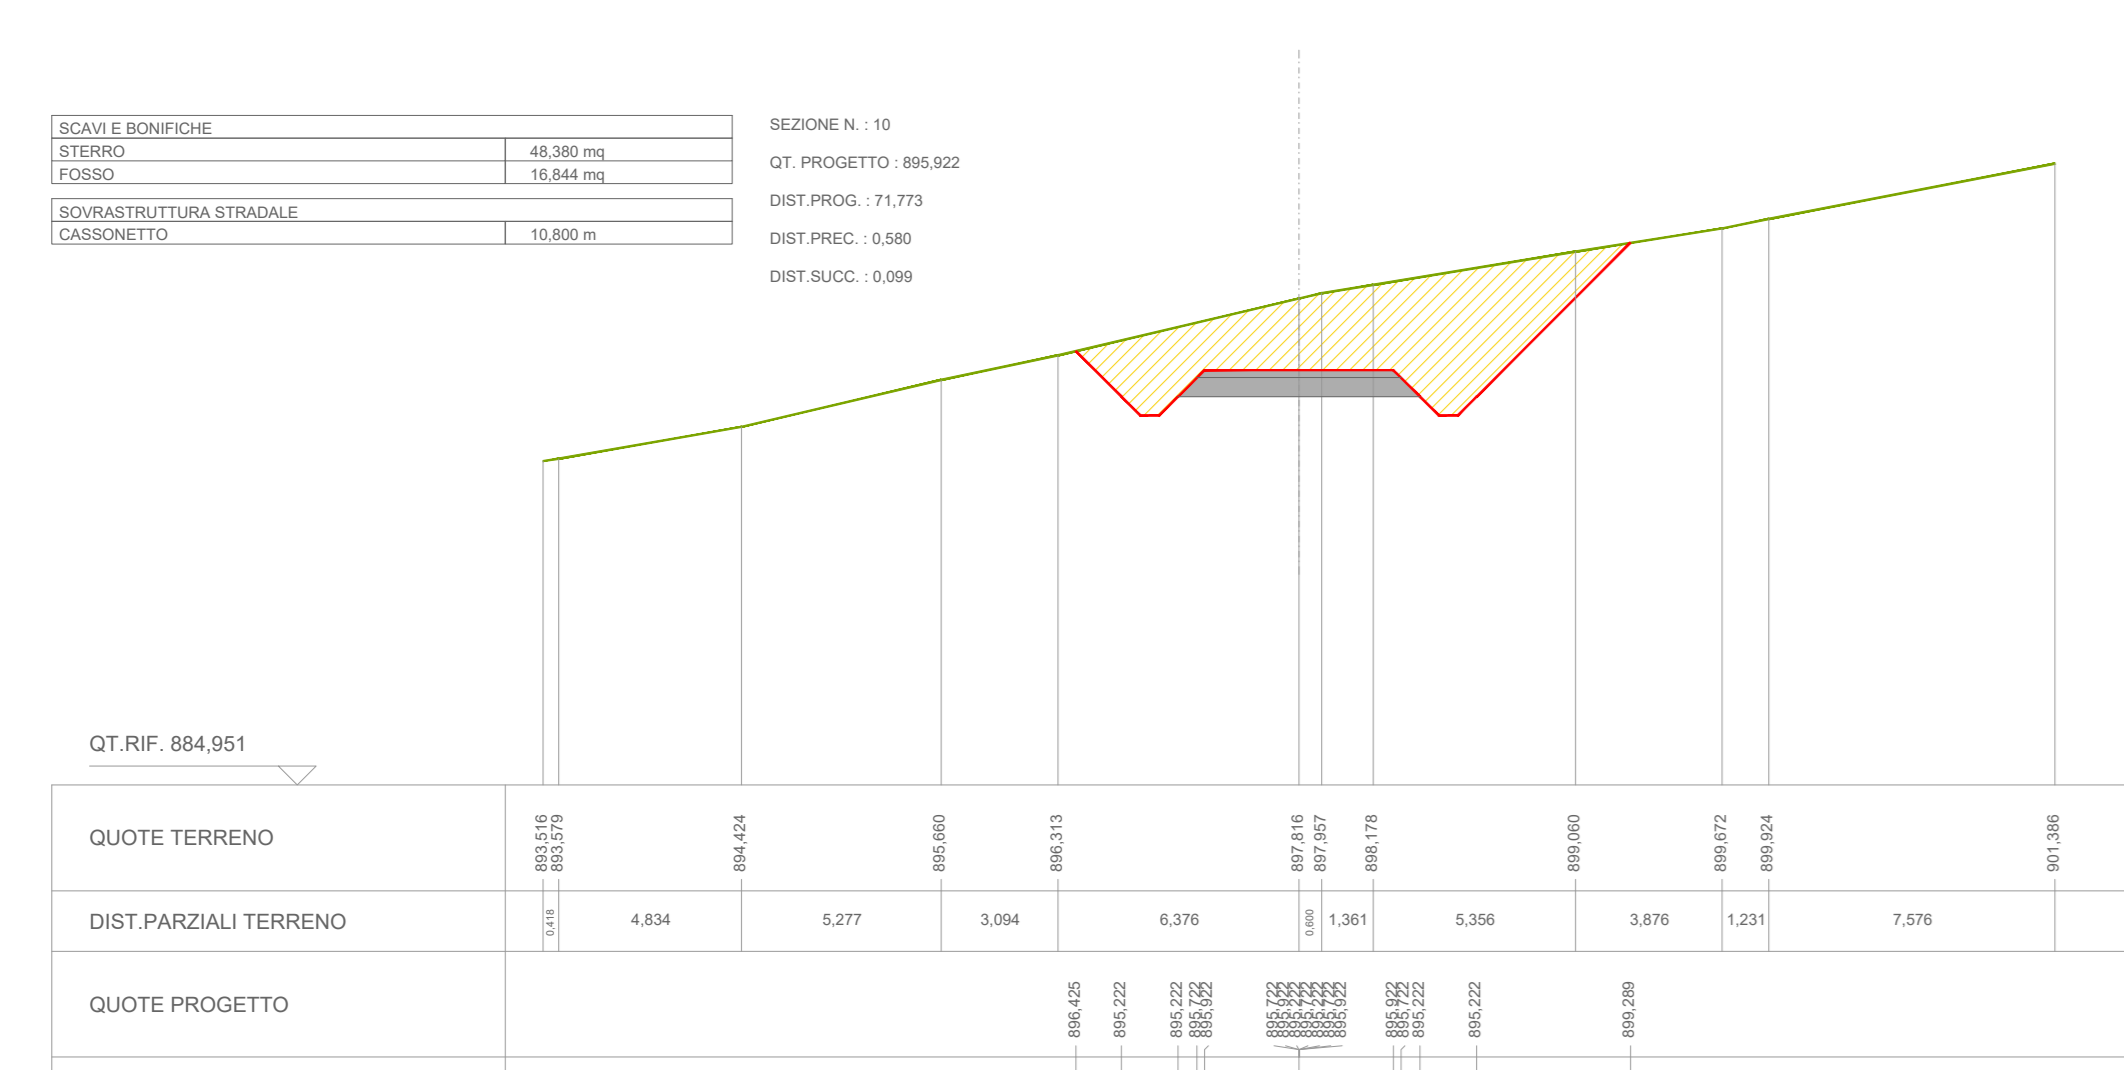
| SCAVI E BONIFICHE | |
|---|---|
| STERRO | 48,380 mq |
| FOSSO | 16,844 mq |

| SOVRASTRUTTURA STRADALE | |
|---|---|
| CASSONETTO | 10,800 m |

SEZIONE N. : 10

QT. PROGETTO : 895,922

DIST.PROG. : 71,773

DIST.PREC. : 0,580

DIST.SUCC. : 0,099

QT.RIF. 884,951

QUOTE TERRENO

893,516 893,579 894,424 895,660 896,313 897,816 897,957 898,178 899,060 899,672 899,924 901,386

DIST.PARZIALI TERRENO

0,418 4,834 5,277 3,094 6,376 0,600 1,361 5,356 3,876 1,231 7,576

QUOTE PROGETTO

896,425 895,222 895,222 895,722 895,922 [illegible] 895,922 895,722 895,222 895,222 899,289